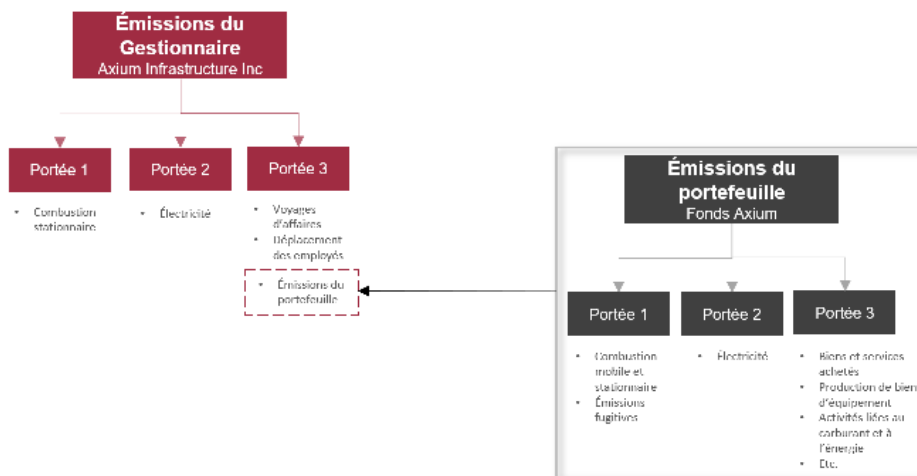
Émissions du Gestionnaire
Axium Infrastructure Inc

Portée 1
• Combustion stationnaire

Portée 2
• Électricité

Portée 3
• Voyages d'affaires
• Déplacement des employés
• Émissions du portefeuille

Émissions du portefeuille
Fonds Axium

Portée 1
• Combustion mobile et stationnaire
• Émissions fugitives

Portée 2
• Électricité

Portée 3
• Biens et services achetés
• Production de bien d'équipement
• Activités liées au carburant et à l'énergie
• Etc.